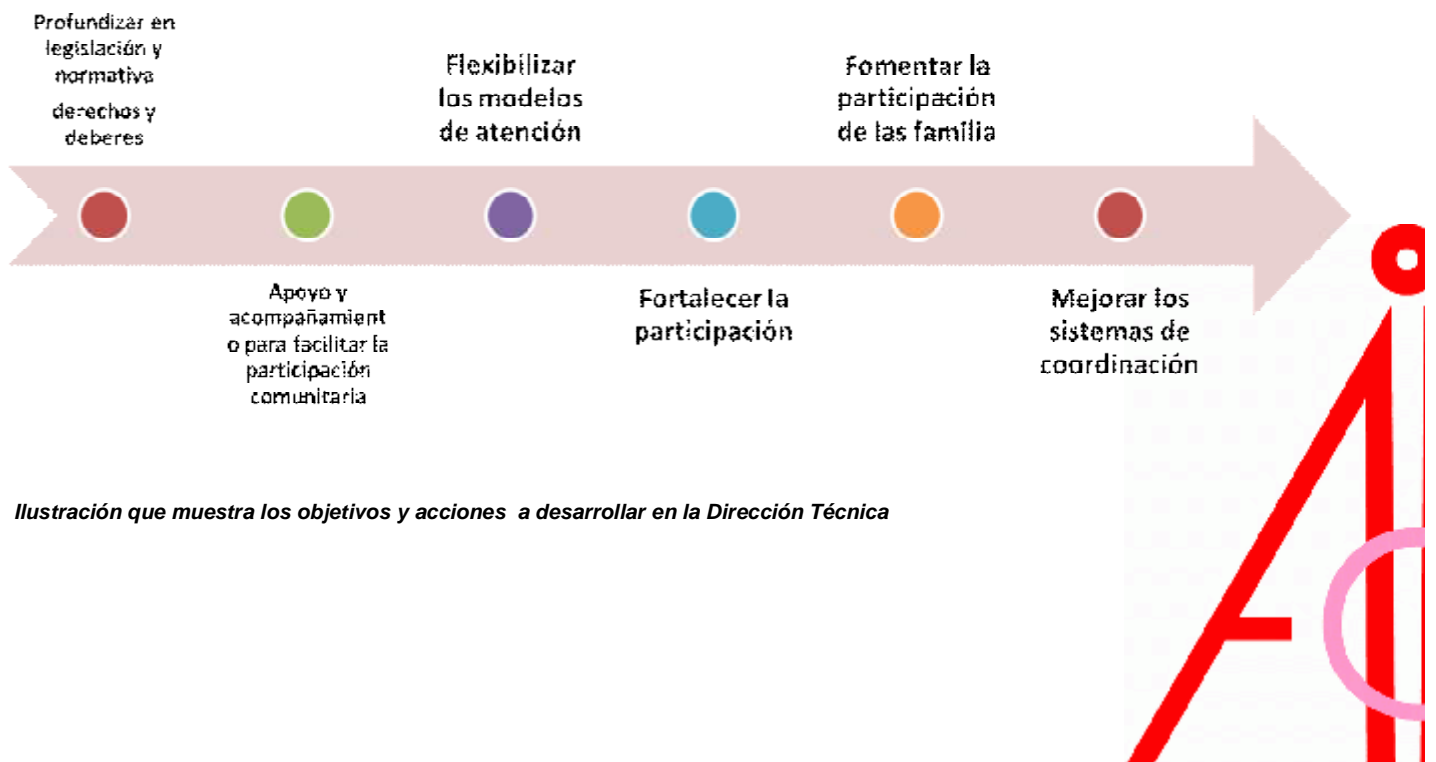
Profundizar en legislación y normativa

derechos y deberes

Flexibilizar los modelos de atención

Fomentar la participación de las familia

Apoyo y acompañamiento para facilitar la participación comunitaria

Fortalecer la participación

Mejorar los sistemas de coordinación

Ilustración que muestra los objetivos y acciones  a desarrollar en la Dirección Técnica